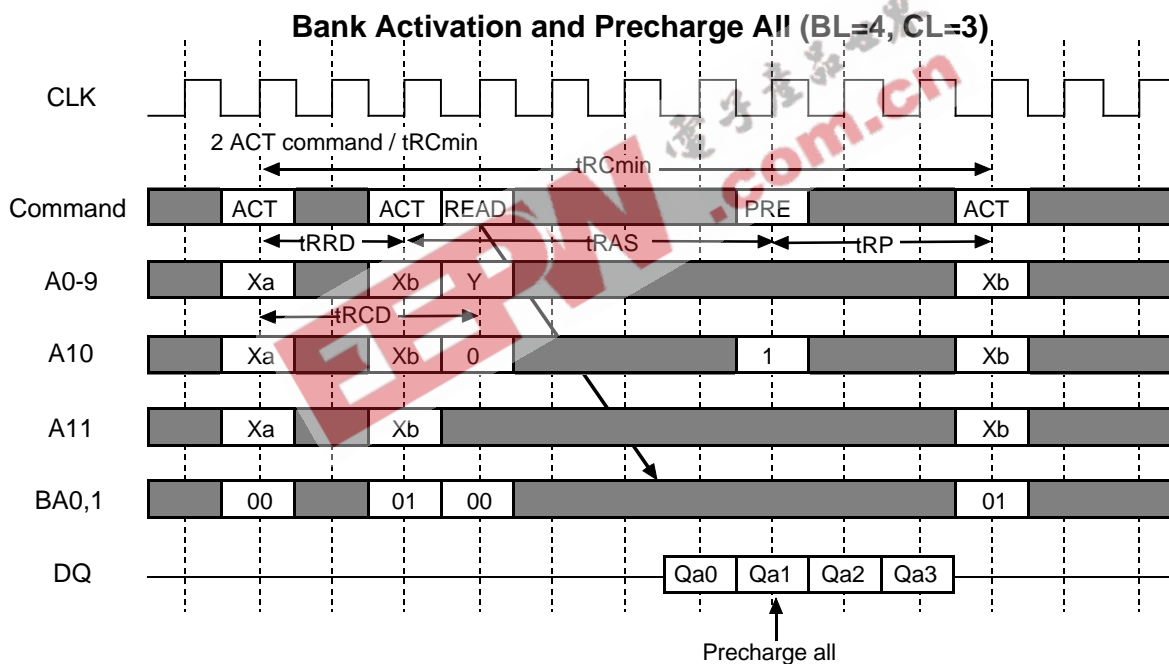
Bank Activation and Precharge All (BL=4, CL=3)

CLK

2 ACT command / tRCmin

tRCmin

Command ACT ACT READ PRE ACT

tRRD tRAS tRP

A0-9 Xa Xb Y Xb

tRCD

A10 Xa Xb 0 1 Xb

A11 Xa Xb Xb

BA0,1 00 01 00 01

DQ Qa0 Qa1 Qa2 Qa3

Precharge all

EEPW .com.cn 电子产品世界